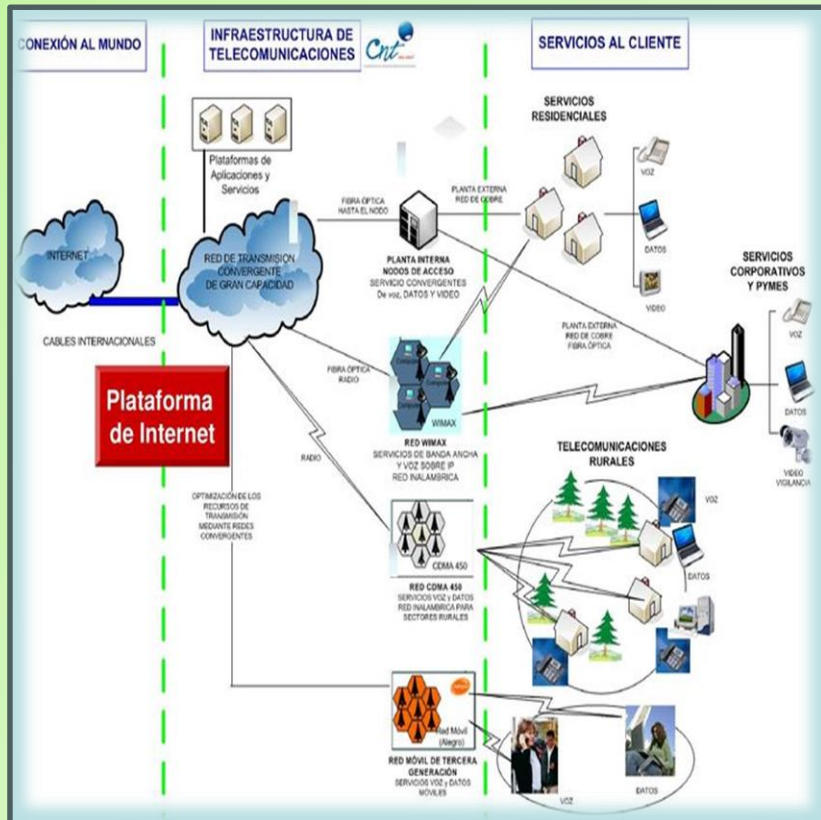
CONEXIÓN AL MUNDO

INFRAESTRUCTURA DE TELECOMUNICACIONES

Cnt

SERVICIOS AL CLIENTE

Plataformas de Aplicaciones y Servicios

INTERNET

RED DE TRANSMISION CONVERGENTE DE GRAN CAPACIDAD

CABLES INTERNACIONALES

FIBRA ÓPTICA HASTA EL NODO

PLANTA INTERNA NODOS DE ACCESO
SERVICIO CONVERGENTES De voz, DATOS Y VIDEO

PLANTA EXTERNA RED DE COBRE

SERVICIOS RESIDENCIALES

VOZ

DATOS

VIDEO

SERVICIOS CORPORATIVOS Y PYMES

VOZ

DATOS

VIDEO VIGILANCIA

PLANTA EXTERNA RED DE COBRE FIBRA ÓPTICA

FIBRA ÓPTICA RADIO

WIMAX

RED WIMAX
SERVICIOS DE BANDA ANCHA Y VOZ SOBRE IP RED INALAMBRICA

Plataforma de Internet

RADIO

TELECOMUNICACIONES RURALES

VOZ

DATOS

OPTIMIZACIÓN DE LOS RECURSOS DE TRANSMISIÓN MEDIANTE REDES CONVERGENTES

CDMA 450

RED CDMA 450
SERVICIOS VOZ y DATOS RED INALAMBRICA PARA SECTORES RURALES

Red Móvil (Alegro)

RED MÓVIL DE TERCERA GENERACIÓN
SERVICIOS VOZ y DATOS MÓVILES

VOZ

DATOS